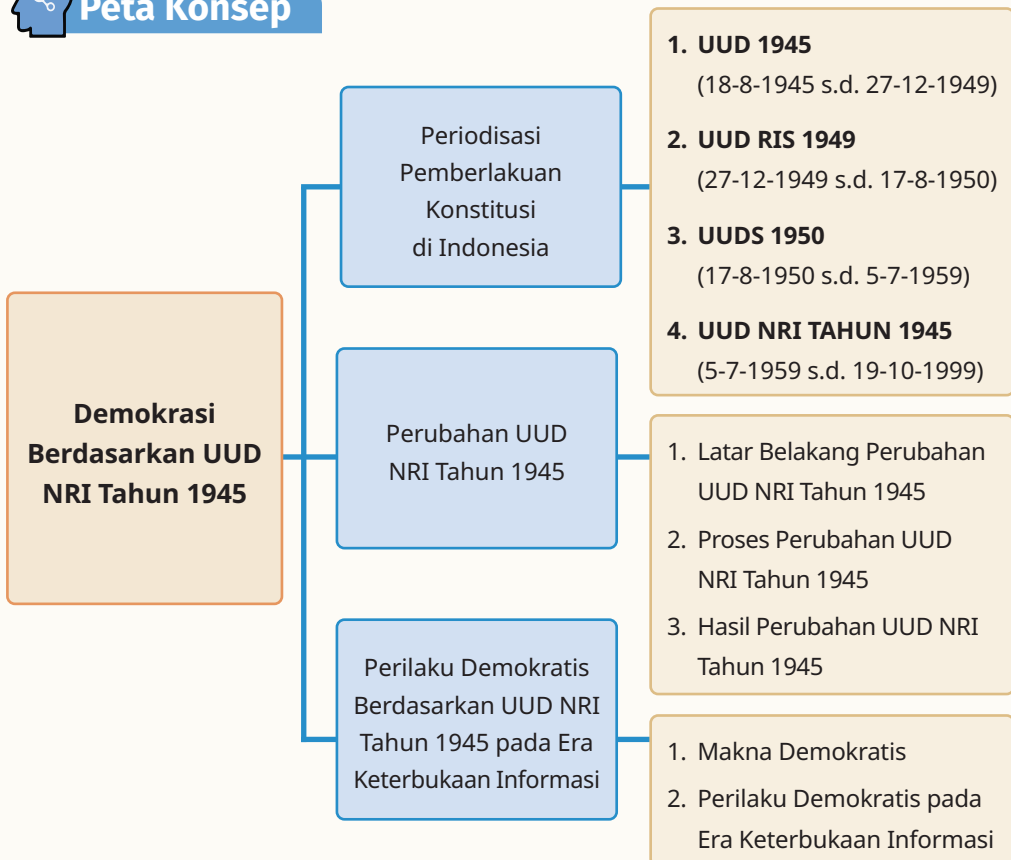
Peta Konsep

Demokrasi Berdasarkan UUD NRI Tahun 1945

Periodisasi Pemberlakuan Konstitusi di Indonesia

1. **UUD 1945** (18-8-1945 s.d. 27-12-1949)
2. **UUD RIS 1949** (27-12-1949 s.d. 17-8-1950)
3. **UUDS 1950** (17-8-1950 s.d. 5-7-1959)
4. **UUD NRI TAHUN 1945** (5-7-1959 s.d. 19-10-1999)

Perubahan UUD NRI Tahun 1945

1. Latar Belakang Perubahan UUD NRI Tahun 1945
2. Proses Perubahan UUD NRI Tahun 1945
3. Hasil Perubahan UUD NRI Tahun 1945

Perilaku Demokratis Berdasarkan UUD NRI Tahun 1945 pada Era Keterbukaan Informasi

1. Makna Demokratis
2. Perilaku Demokratis pada Era Keterbukaan Informasi